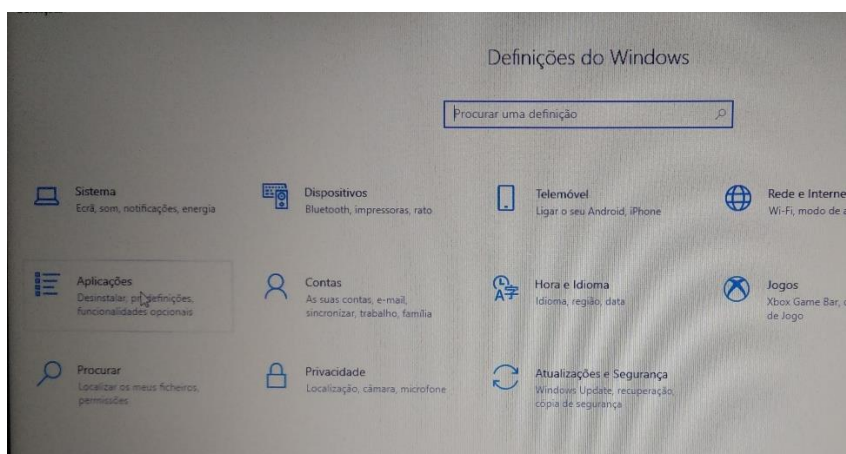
Definições do Windows

Procurar uma definição

Sistema
Ecrã, som, notificações, energia

Dispositivos
Bluetooth, impressoras, rato

Telemóvel
Ligar o seu Android, iPhone

Rede e Interne
Wi-Fi, modo de a

Aplicações
Desinstalar, predefinições, funcionalidades opcionais

Contas
As suas contas, e-mail, sincronizar, trabalho, família

Hora e Idioma
Idioma, região, data

Jogos
Xbox Game Bar, de Jogo

Procurar
Localizar os meus ficheiros, permissões

Privacidade
Localização, câmara, microfone

Atualizações e Segurança
Windows Update, recuperação, cópia de segurança